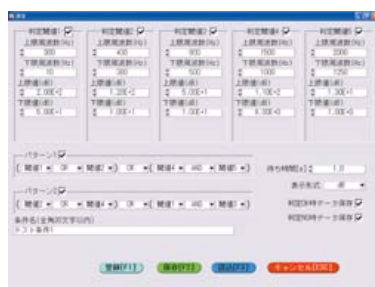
判定開始
判定開始 ☑ 上限周波数(Hz) 300 下限周波数(Hz) 10 上限値(dB) 2.00E+2 下限値(dB) 6.00E+1
判定開始 ☑ 上限周波数(Hz) 400 下限周波数(Hz) 300 上限値(dB) 1.20E+2 下限値(dB) 1.00E+1
判定開始 ☑ 上限周波数(Hz) 900 下限周波数(Hz) 500 上限値(dB) 5.00E+1 下限値(dB) 1.00E+1
判定開始 ☑ 上限周波数(Hz) 1500 下限周波数(Hz) 1000 上限値(dB) 1.10E+2 下限値(dB) 6.00E+0
判定開始 ☑ 上限周波数(Hz) 2000 下限周波数(Hz) 1250 上限値(dB) 1.30E+1 下限値(dB) 1.00E+0

パターン1 ☑
( 判定1 OR 判定2 ) OR ( 判定4 AND 判定5 )

パターン2 ☑
( 判定1 OR 判定2 ) OR ( 判定4 AND 判定5 )

待ち時間[s] 1.0
表示形式 dB
判定OK時データ保存 ☑
判定NG時データ保存 ☑

条件名(全角20文字以内)
テスト条件1

登録[F1] 保存[F2] 読込[F3] キャンセル[ESC]